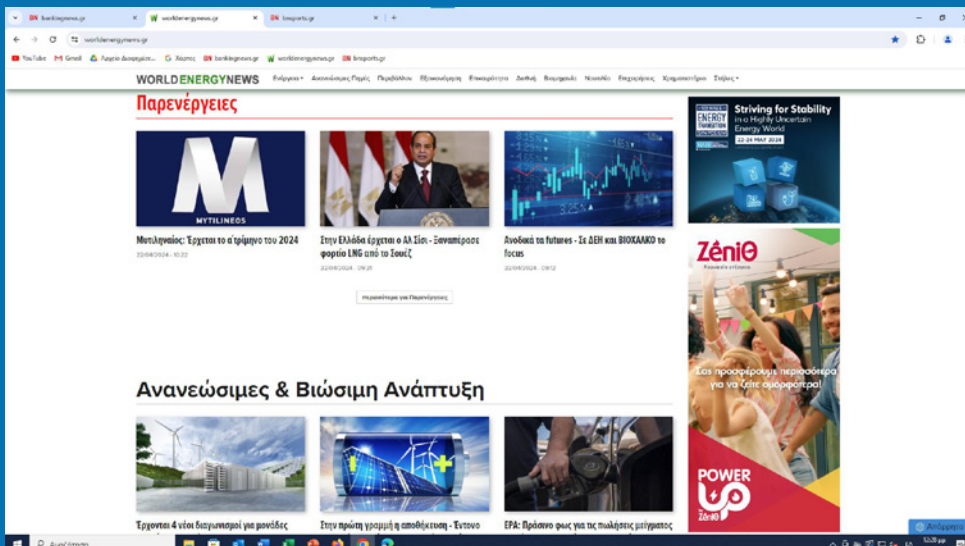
BN bankingnews.gr | W worldenergynews.gr | BN bnsports.gr | +

worldenergynews.gr

YouTube | Gmail | Αρχεία Διαφημίσ... | Χάρτες | BN bankingnews.gr | W worldenergynews.gr | BN bnsports.gr

WORLDENERGYNEWS Ενέργεια Ανανεώσιμες Πηγές Περιβάλλον Εξοικονόμηση Επικαιρότητα Διεθνή Βιομηχανία Νουκλέα Επιχειρήσεις Χρηματιστήριο Στήλες

Παρενέργειες

MYTILINEOS

Μυτιληναίος: Έρχεται το α' τρίμηνο του 2024
22/04/2024 - 10:22

Στην Ελλάδα έρχεται ο Αλ Σίσι - Ξαναπέρασε φορτίο LNG από το Σουέζ
22/04/2024 - 09:21

Ανοδικά τα futures - Σε ΔΕΗ και ΒΙΟΧΑΛΚΟ το focus
22/04/2024 - 09:12

Περισσότερα για Παρενέργειες

Ανανεώσιμες & Βιώσιμη Ανάπτυξη

Έρχονται 4 νέοι διαγωνισμοί για μονάδες

Στην πρώτη γραμμή η αποθήκευση - Έντονο

ΕΡΑ: Πράσινο φως για τις πωλήσεις μείγματος

ENERGY TRANSITION
Striving for Stability in a Highly Uncertain Energy World
22-24 MAY 2024

ΖeniΘ
Ενέργεια ανάσα

Σας προσφέρουμε περισσότερα για να ζείτε ομορφότερα!

POWER UP
ΖeniΘ

Αναζήτηση